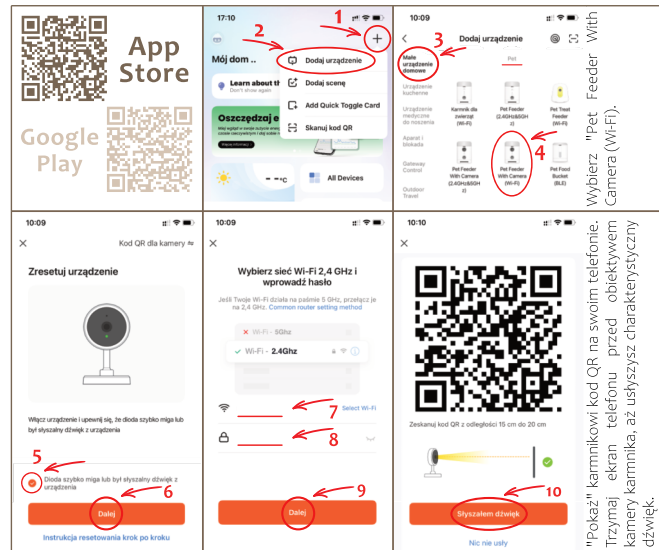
App Store

Google Play

17:10

1

2

Mój dom ..

Dodaj urządzenie

Dodaj scenę

Add Quick Toggle Card

Skanuj kod QR

Learn about th

Don't show again

Oszczędzaj e

-- °C

All Devices

10:09

Dodaj urządzenie

3

Małe urządzenie domowe

Pet

Urządzenie kuchenne

Urządzenia medyczne do noszenia

Aparat i blokada

Gateway Control

Outdoor Travel

Karmnik dla zwierząt (Wi-Fi)

Pet Feeder (2.4GHz&5GHz)

Pet Treat Feeder (Wi-Fi)

Pet Feeder With Camera (2.4GHz&5GHz)

Pet Feeder With Camera (Wi-Fi)

Pet Food Bucket (BLE)

4

Wybierz "Pet Feeder With Camera (Wi-Fi).

10:09

Kod QR dla kamery

Zresetuj urządzenie

Włącz urządzenie i upewnij się, że dioda szybko miga lub był słyszalny dźwięk z urządzenia

5

Dioda szybko miga lub był słyszalny dźwięk z urządzenia

6

Dalej

Instrukcja resetowania krok po kroku

10:09

Wybierz sieć Wi-Fi 2,4 GHz i wprowadź hasło

Jeśli Twoje Wi-Fi działa na paśmie 5 GHz, przełącz je na 2,4 GHz. Common router setting method

Wi-Fi - 5Ghz

Wi-Fi - 2.4Ghz

7

Select Wi-Fi

8

9

Dalej

10:10

Zeskanuj kod QR z odległości 15 cm do 20 cm

10

Słyszałem dźwięk

Nic nie usły

"Pokaż" karmnikowi kod QR na swoim telefonie. Trzymaj ekran telefonu przed obiektywem kamery karmnika, aż usłyszysz charakterystyczny dźwięk.